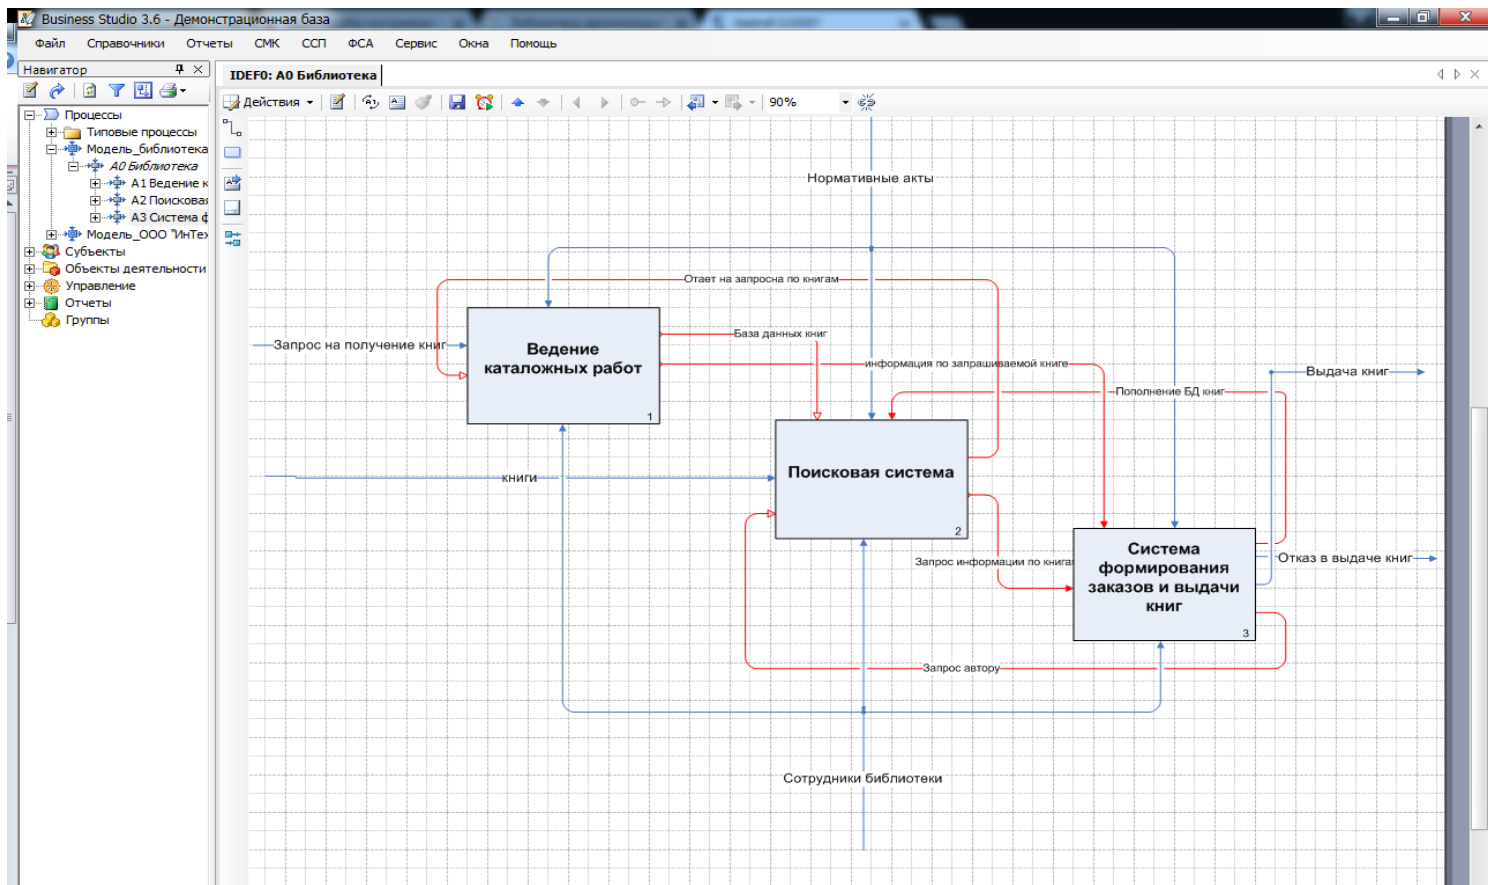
Business Studio 3.6 - Демонстрационная база

Файл Справочники Отчеты СМК ССП ФСА Сервис Окна Помощь

Навигатор

Процессы
Типовые процессы
Модель_библиотека
А0 Библиотека
А1 Ведение к
А2 Поисковая
А3 Система ф
Модель_ООО "ИнТех
Субъекты
Объекты деятельности
Управление
Отчеты
Группы

IDEF0: А0 Библиотека

Действия 90%

Нормативные акты

Ответ на запросна по книгам

Запрос на получение книг

Ведение каталожных работ

1

База данных книг

информация по запрашиваемой книге

Пополнение БД книг

Выдача книг

книги

Поисковая система

2

Система формирования заказов и выдачи книг

3

Отказ в выдаче книг

Запрос информации по книгам

Запрос автору

Сотрудники библиотеки